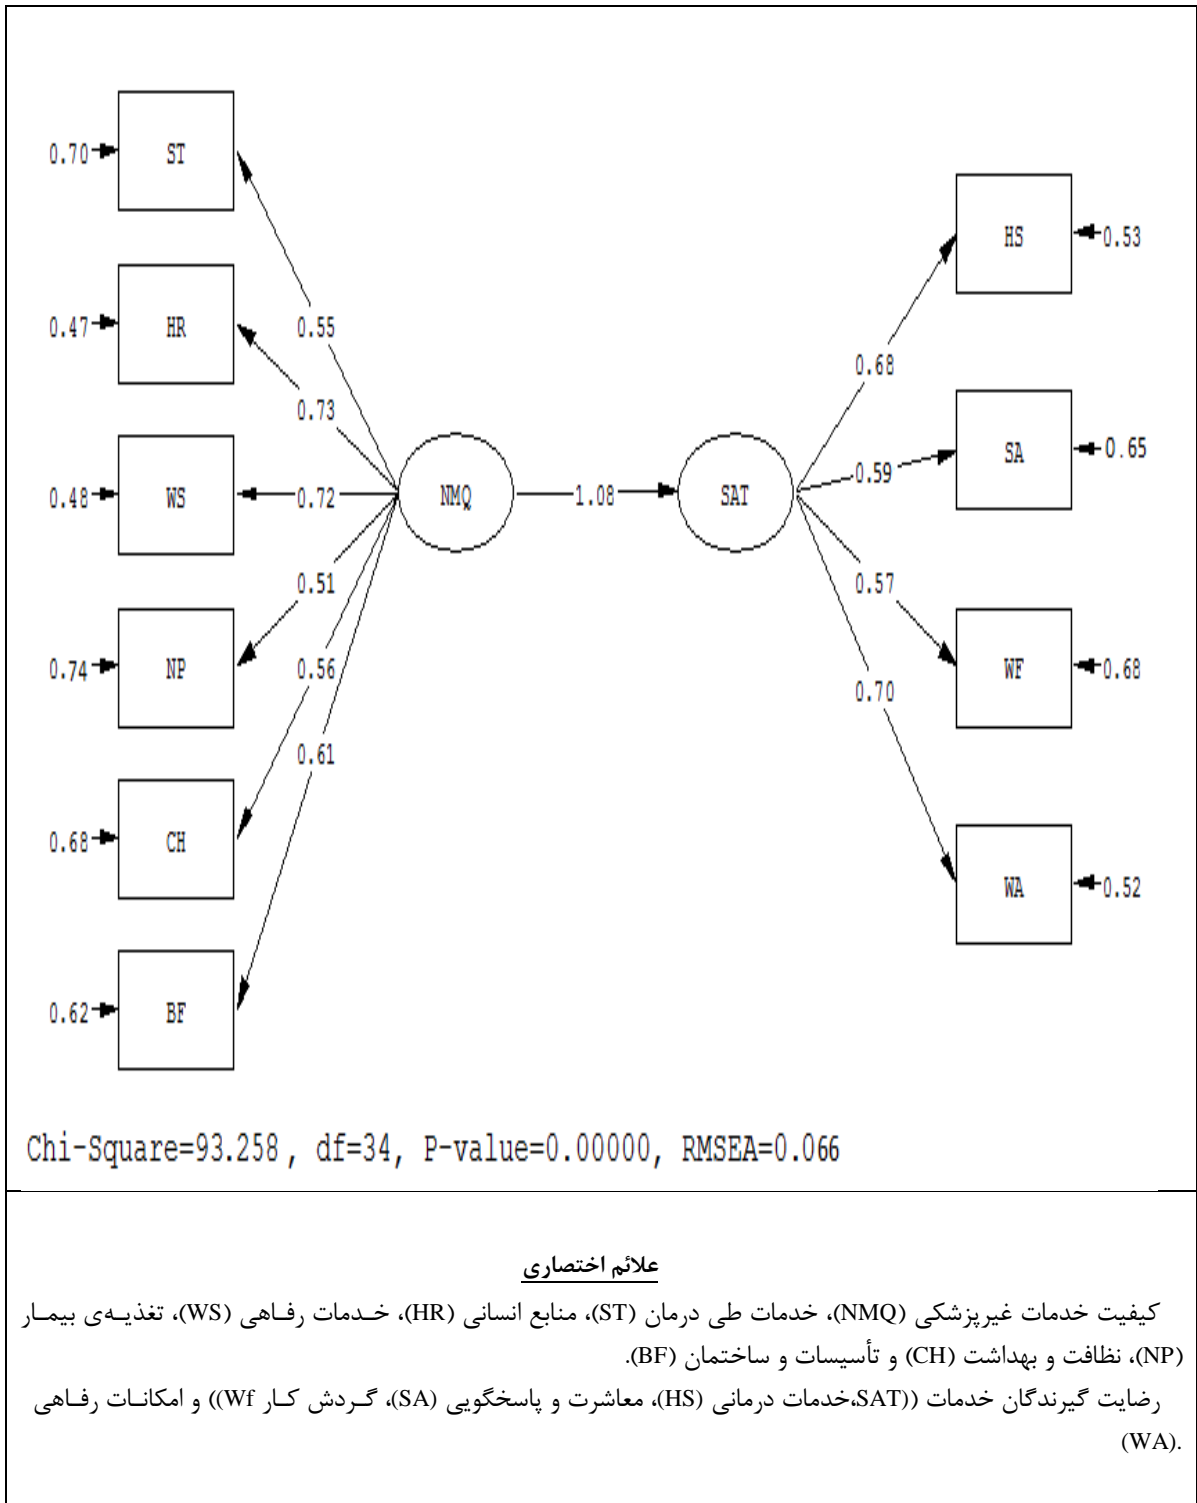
0.70 ST
0.47 HR
0.48 WS
0.74 NP
0.68 CH
0.62 BF

0.55
0.73
0.72
0.51
0.56
0.61

NMQ
1.08
SAT

0.68
0.59
0.57
0.70

HS 0.53
SA 0.65
WF 0.68
WA 0.52

Chi-Square=93.258 , df=34, P-value=0.00000, RMSEA=0.066

علائم اختصاری

کیفیت خدمات غیرپزشکی (NMQ)، خدمات طی درمان (ST)، منابع انسانی (HR)، خدمات رفاهی (WS)، تغذیه‌ی بیمار (NP)، نظافت و بهداشت (CH) و تأسیسات و ساختمان (BF).

رضایت گیرندگان خدمات ((SAT،خدمات درمانی (HS)، معاشرت و پاسخگویی (SA)، گردش کار Wf)) و امکانات رفاهی (WA).